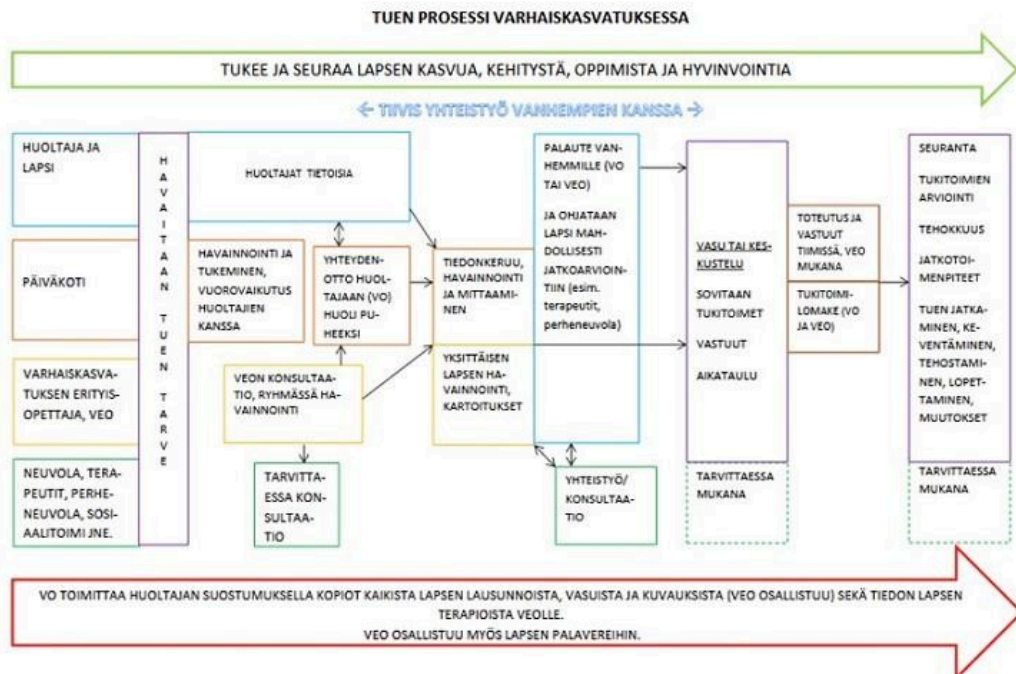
TUEN PROSESSI VARHAISKASVATUKSESSA

TUKEE JA SEURAA LAPSEN KASVUA, KEHITYSTÄ, OPPIMISTA JA HYVINVOINTIA

← TIIVIS YHTEISTYÖ VANHEMPIEN KANSSA →

HUOLTAJA JA LAPSI

PÄIVÄKOTI

VARHAISKASVATUKSEN ERITYISOPETTAJA, VEO

NEUVOLA, TERAPEUTIT, PERHENEUVOLA, SOSIAALITOIMI JNE.

HAVAITAAN TUEN TARVE

HUOLTAJAT TIETOISIA

HAVAINNOINTI JA TUKEMINEN, VUOROVAIKUTUS HUOLTAJIEN KANSSA

YHTEYDENOTTO HUOLTAJAAN (VO) HUOLI PUHEEKSI

VEON KONSULTAATIO, RYHMÄSSÄ HAVAINNOINTI

TARVITTAESSA KONSULTAATIO

TIEDONKERUU, HAVAINNOINTI JA MITTAAMINEN

YKSITTÄISEN LAPSEN HAVAINNOINTI, KARTOITUKSET

PALAUTE VANHEMMILLE (VO TAI VEO)

JA OHJATAAN LAPSI MAHDOLLISESTI JATKOARVIOINTIIN (esim. terapeutit, perheneuvola)

YHTEISTYÖ/ KONSULTAATIO

VASU TAI KESKUSTELU

SOVITAAN TUKITOIMET

VASTUUT

AIKATAULU

TARVITTAESSA MUKANA

TOTEUTUS JA VASTUUT TIIMISSÄ, VEO MUKANA

TUKITOIMILOMAKE (VO JA VEO)

SEURANTA

TUKITOIMIEN ARVIOINTI

TEHOKKUUS

JATKOTOIMENPITEET

TUEN JATKAMINEN, KEVENTÄMINEN, TEHOSTAMINEN, LOPETTAMINEN, MUUTOKSET

TARVITTAESSA MUKANA

VO TOIMITTAA HUOLTAJAN SUOSTUMUKSELLA KOPIOT KAIKISTA LAPSEN LAUSUNNOISTA, VASUISTA JA KUVAUKSISTA (VEO OSALLISTUU) SEKÄ TIEDON LAPSEN TERAPIOISTA VEOLLE.
VEO OSALLISTUU MYÖS LAPSEN PALAVEREIHIN.